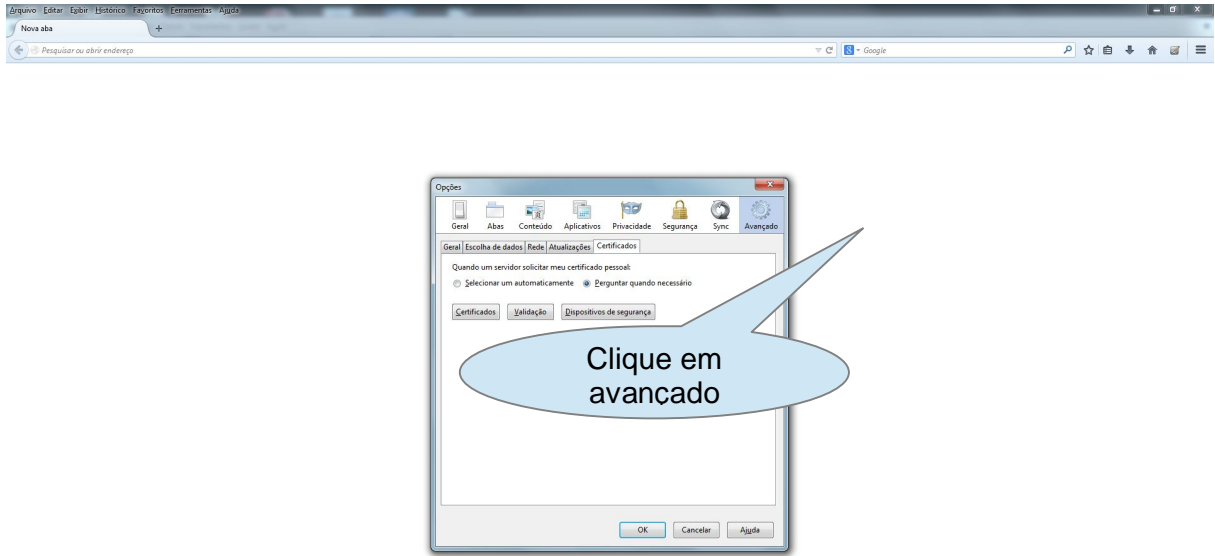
Arquivo Editar Exibir Histórico Favoritos Ferramentas Ajuda

Nova aba +

Pesquisar ou abrir endereço

Google

Opções

Geral Abas Conteúdo Aplicativos Privacidade Segurança Sync Avançado

Geral Escolha de dados Rede Atualizações Certificados

Quando um servidor solicitar meu certificado pessoal:

Selecionar um automaticamente Perguntar quando necessário

Certificados Validação Dispositivos de segurança

Clique em avançado

OK Cancelar Ajuda